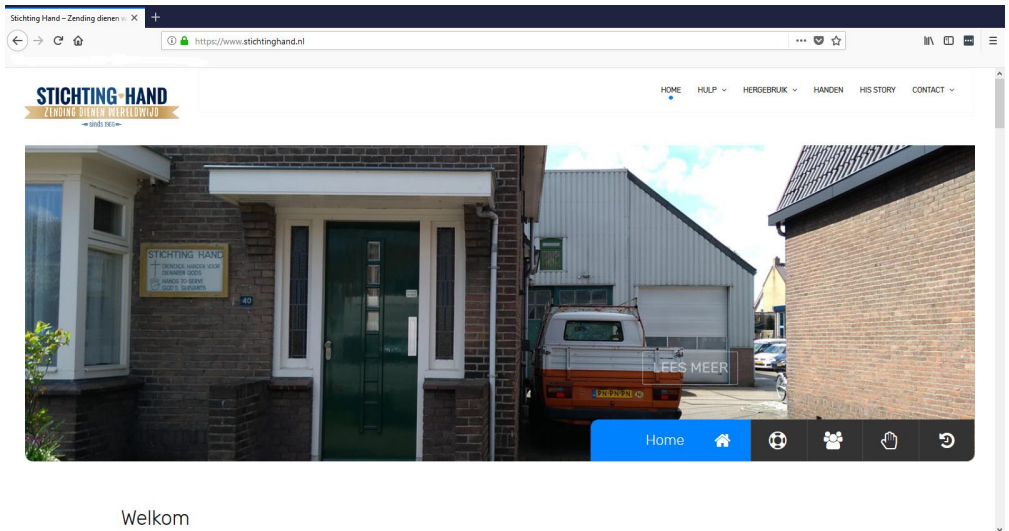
Stichting Hand – Zending dienen w

https://www.stichtinghand.nl

STICHTING HAND
ZENDING DIENEN WERELDWIJD
sinds 1969

HOME HULP HERGEBRUIK HANDEN HIS STORY CONTACT

STICHTING HAND
DIENENDE HANDEN VOOR DIENAREN GODS
HANDS TO SERVE GOD'S SERVANTS

40

LEES MEER

Home

Welkom